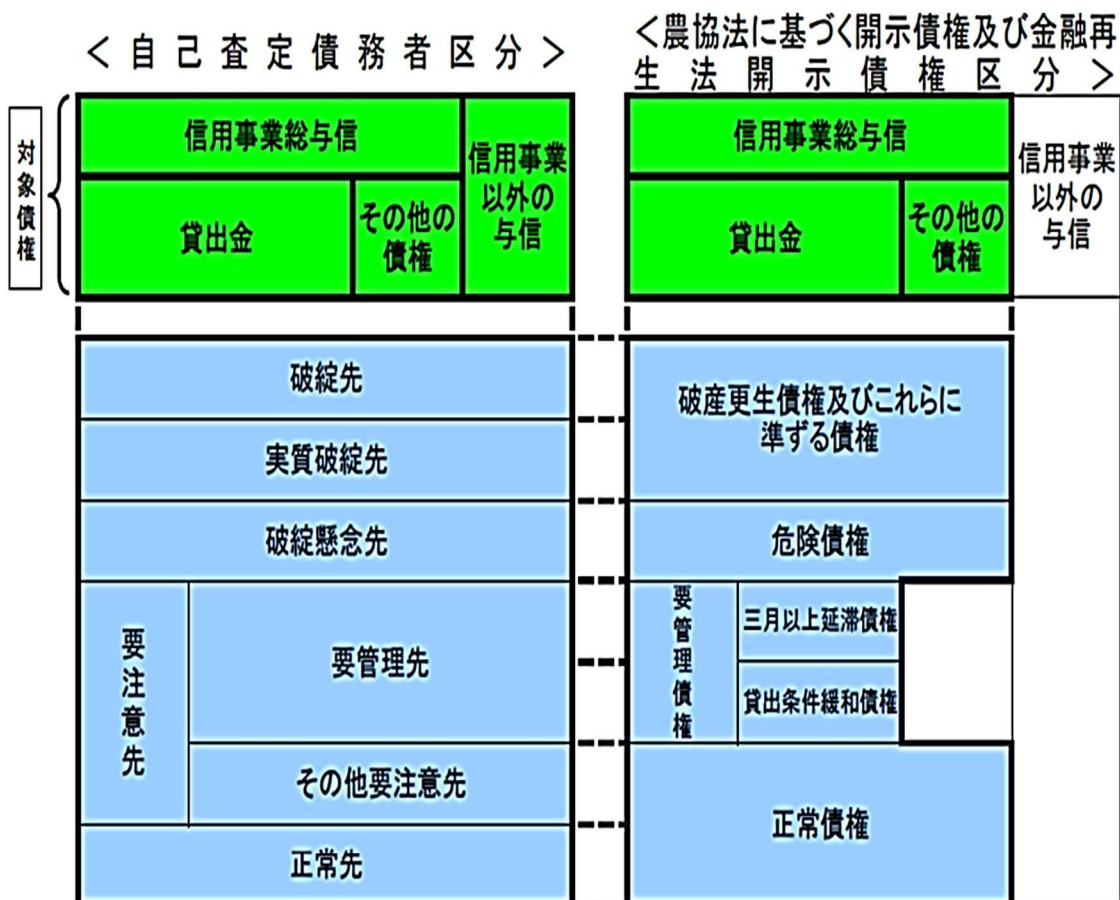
＜自己査定債務者区分＞

＜農協法に基づく開示債権及び金融再生法開示債権区分＞

対象債権

信用事業総与信

信用事業以外の与信

貸出金

その他の債権

信用事業総与信

信用事業以外の与信

貸出金

その他の債権

破綻先

実質破綻先

破綻懸念先

要注意先

要管理先

その他要注意先

正常先

破産更生債権及びこれらに準ずる債権

危険債権

要管理債権

三月以上延滞債権

貸出条件緩和債権

正常債権